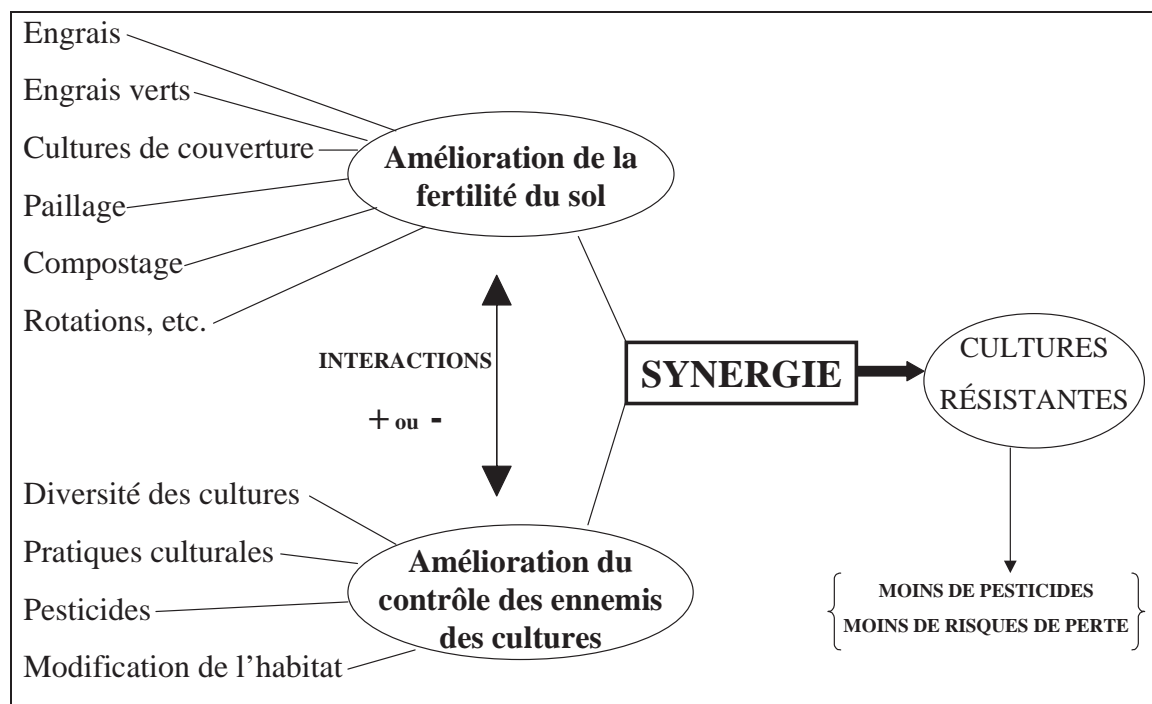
Engrais

Engrais verts

Cultures de couverture

Paillage

Compostage

Rotations, etc.

**Amélioration de la fertilité du sol**

INTERACTIONS

+ ou -

Diversité des cultures

Pratiques culturales

Pesticides

Modification de l'habitat

**Amélioration du contrôle des ennemis des cultures**

**SYNERGIE**

CULTURES RÉSISTANTES

MOINS DE PESTICIDES
MOINS DE RISQUES DE PERTE